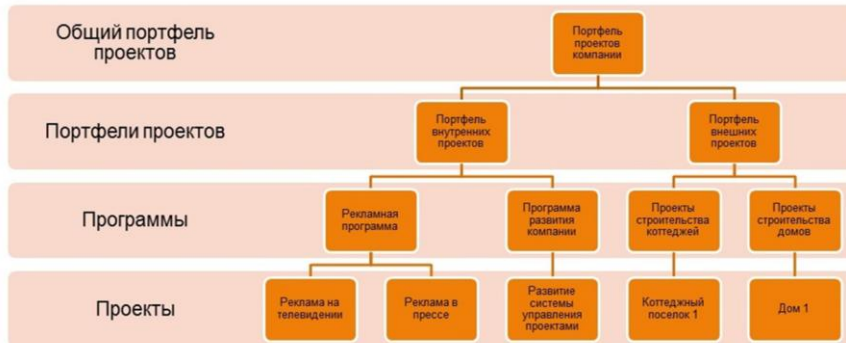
Общий портфель проектов

Портфель проектов компании

Портфели проектов

Портфель внутренних проектов

Портфель внешних проектов

Программы

Рекламная программа

Программа развития компании

Проекты строительства коттеджей

Проекты строительства домов

Проекты

Реклама на телевидении

Реклама в прессе

Развитие системы управления проектами

Коттеджный поселок 1

Дом 1